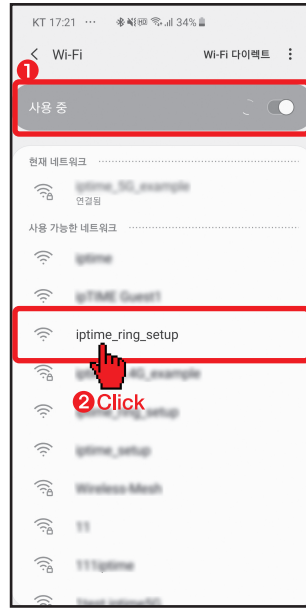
KT 17:21 ··· 34%

< Wi-Fi

Wi-Fi 다이렉트 ⋮

❶

사용 중

현재 네트워크

iptime_5G_example

연결됨

사용 가능한 네트워크

iptime

ipTIME Guest1

iptime_ring_setup

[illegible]4G_example

❷Click

iptime_ring_setup

iptime_setup

Wireless-Mesh

11

111iptime

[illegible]